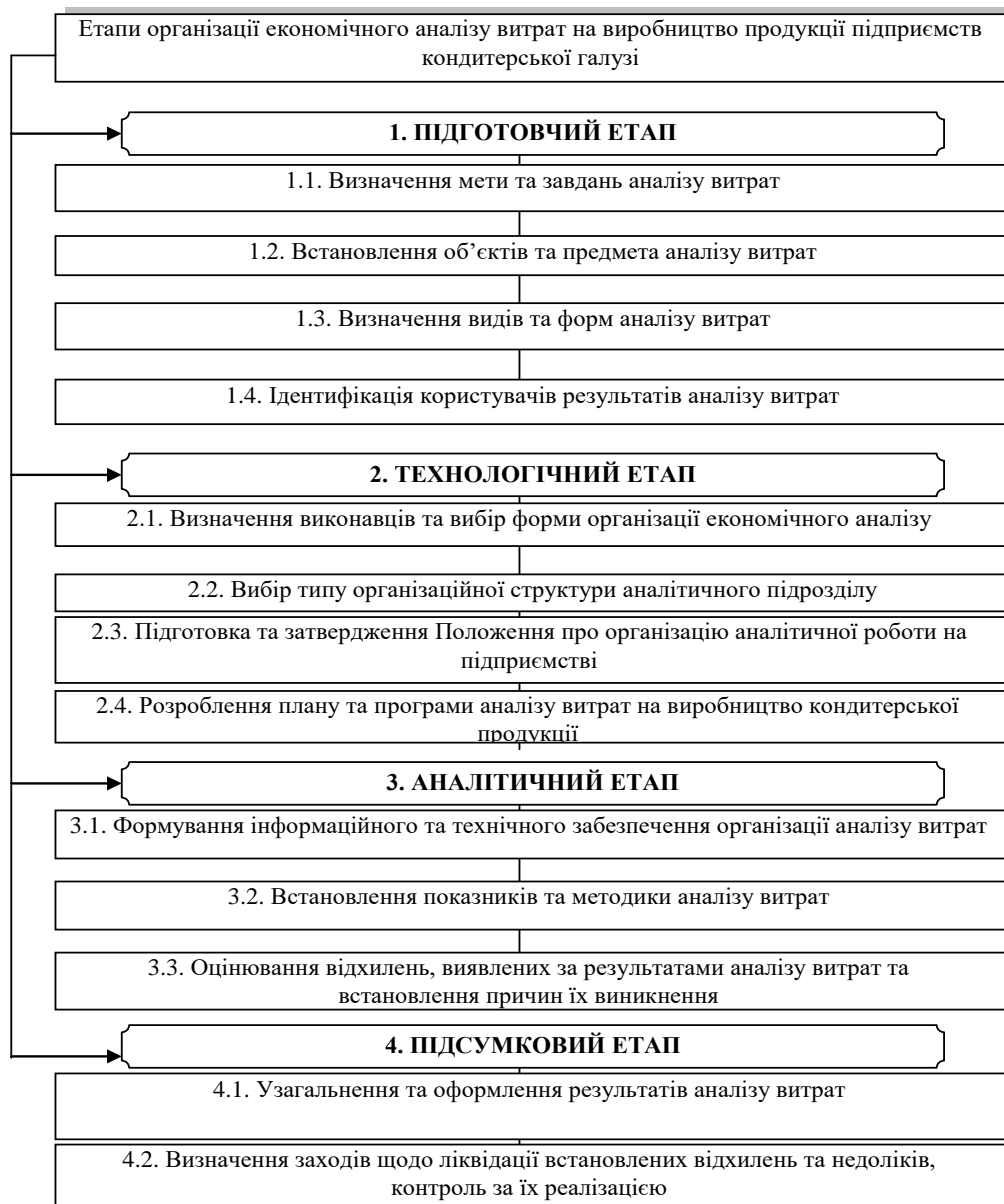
Етапи організації економічного аналізу витрат на виробництво продукції підприємств кондитерської галузі

1. ПІДГОТОВЧИЙ ЕТАП

1.1. Визначення мети та завдань аналізу витрат

1.2. Встановлення об'єктів та предмета аналізу витрат

1.3. Визначення видів та форм аналізу витрат

1.4. Ідентифікація користувачів результатів аналізу витрат

2. ТЕХНОЛОГІЧНИЙ ЕТАП

2.1. Визначення виконавців та вибір форми організації економічного аналізу

2.2. Вибір типу організаційної структури аналітичного підрозділу

2.3. Підготовка та затвердження Положення про організацію аналітичної роботи на підприємстві

2.4. Розроблення плану та програми аналізу витрат на виробництво кондитерської продукції

3. АНАЛІТИЧНИЙ ЕТАП

3.1. Формування інформаційного та технічного забезпечення організації аналізу витрат

3.2. Встановлення показників та методики аналізу витрат

3.3. Оцінювання відхилень, виявлених за результатами аналізу витрат та встановлення причин їх виникнення

4. ПІДСУМКОВИЙ ЕТАП

4.1. Узагальнення та оформлення результатів аналізу витрат

4.2. Визначення заходів щодо ліквідації встановлених відхилень та недоліків, контроль за їх реалізацією